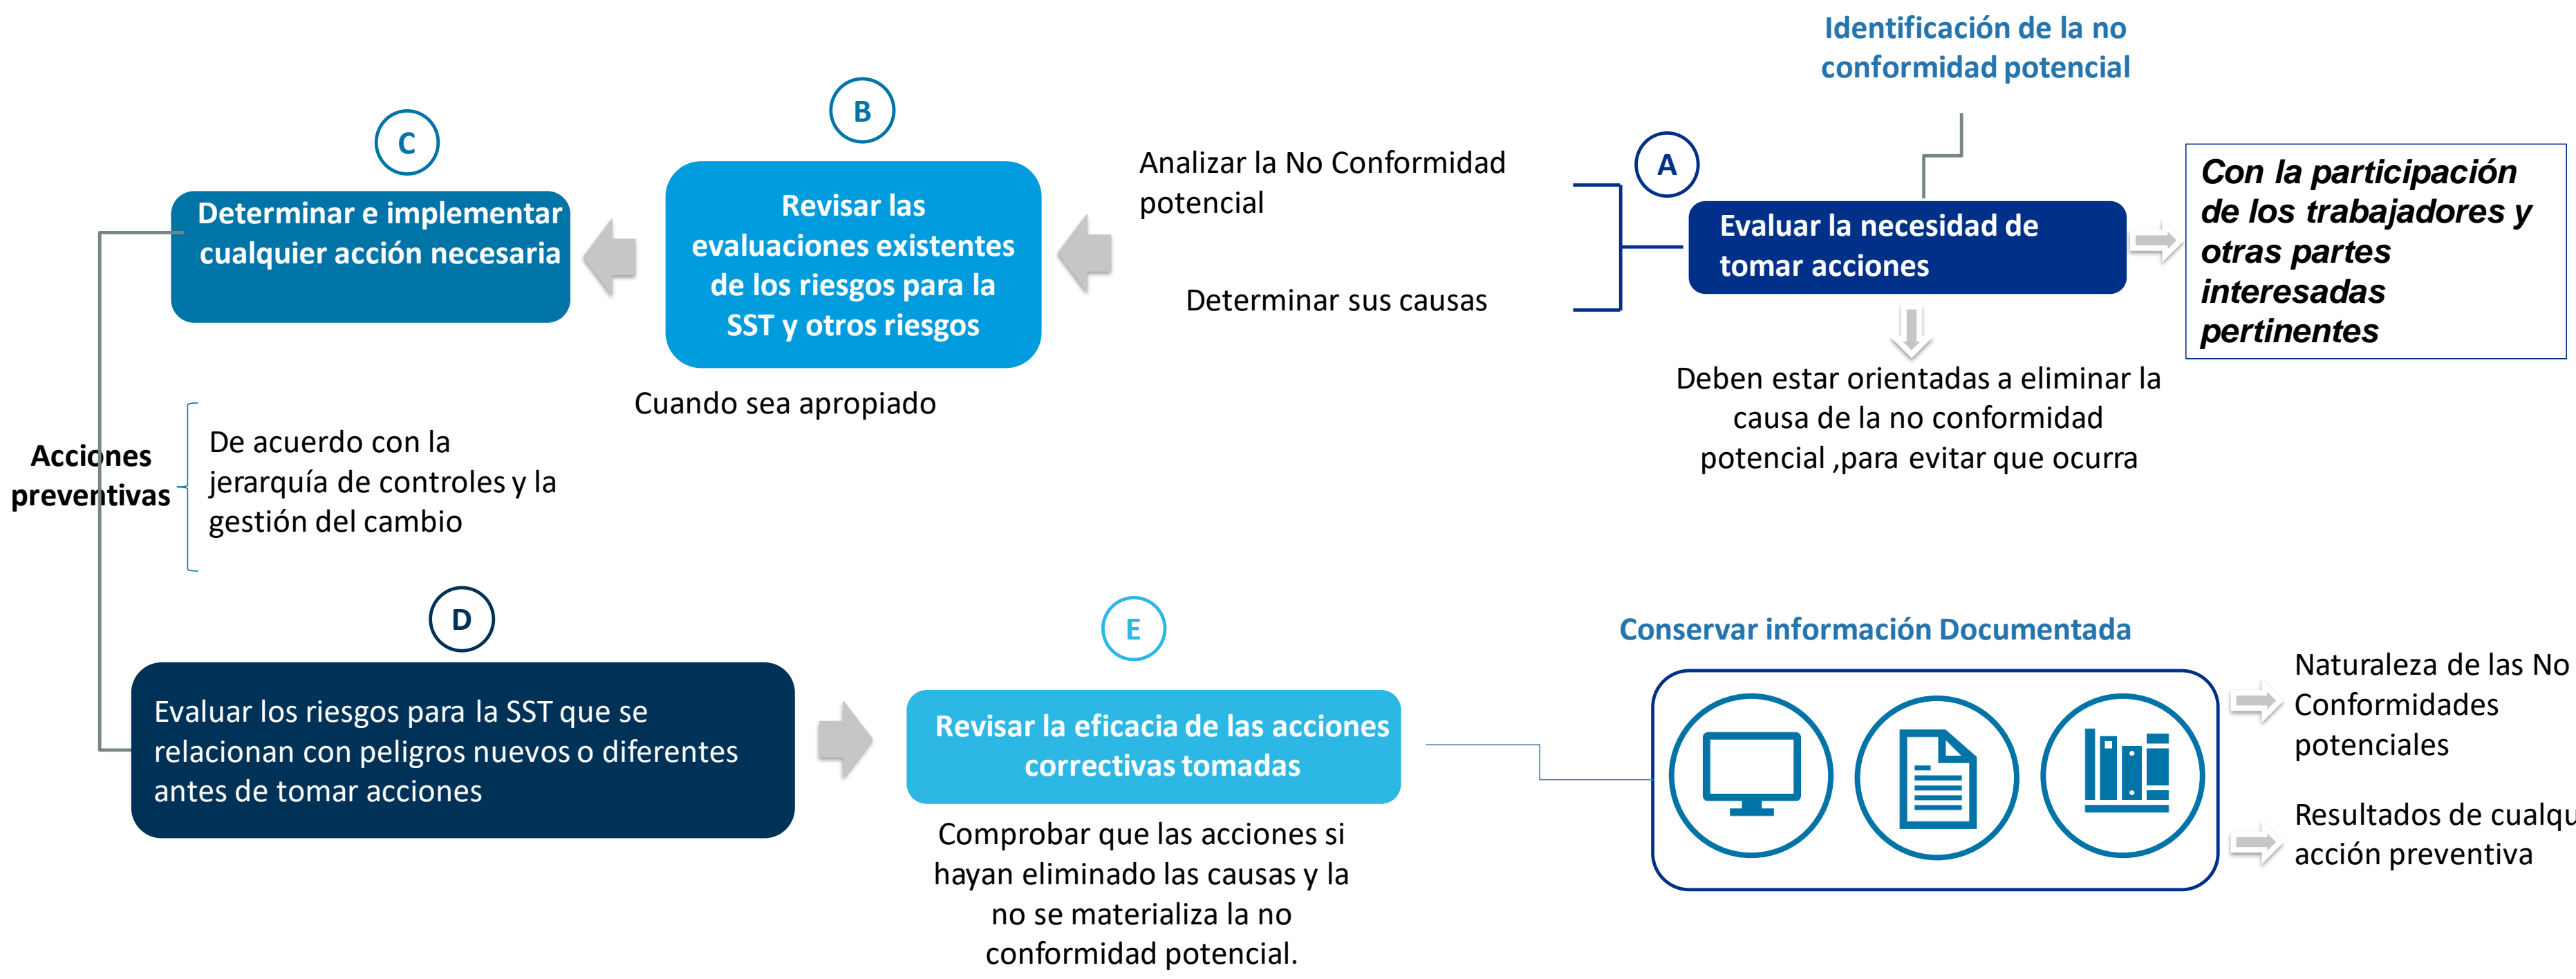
Identificación de la no conformidad potencial

A

Evaluar la necesidad de tomar acciones

Con la participación de los trabajadores y otras partes interesadas pertinentes

Analizar la No Conformidad potencial

Determinar sus causas

Deben estar orientadas a eliminar la causa de la no conformidad potencial ,para evitar que ocurra

B

Revisar las evaluaciones existentes de los riesgos para la SST y otros riesgos

Cuando sea apropiado

C

Determinar e implementar cualquier acción necesaria

Acciones preventivas

De acuerdo con la jerarquía de controles y la gestión del cambio

D

Evaluar los riesgos para la SST que se relacionan con peligros nuevos o diferentes antes de tomar acciones

E

Revisar la eficacia de las acciones correctivas tomadas

Comprobar que las acciones si hayan eliminado las causas y la no se materializa la no conformidad potencial.

Conservar información Documentada

Naturaleza de las No Conformidades potenciales

Resultados de cualqu acción preventiva